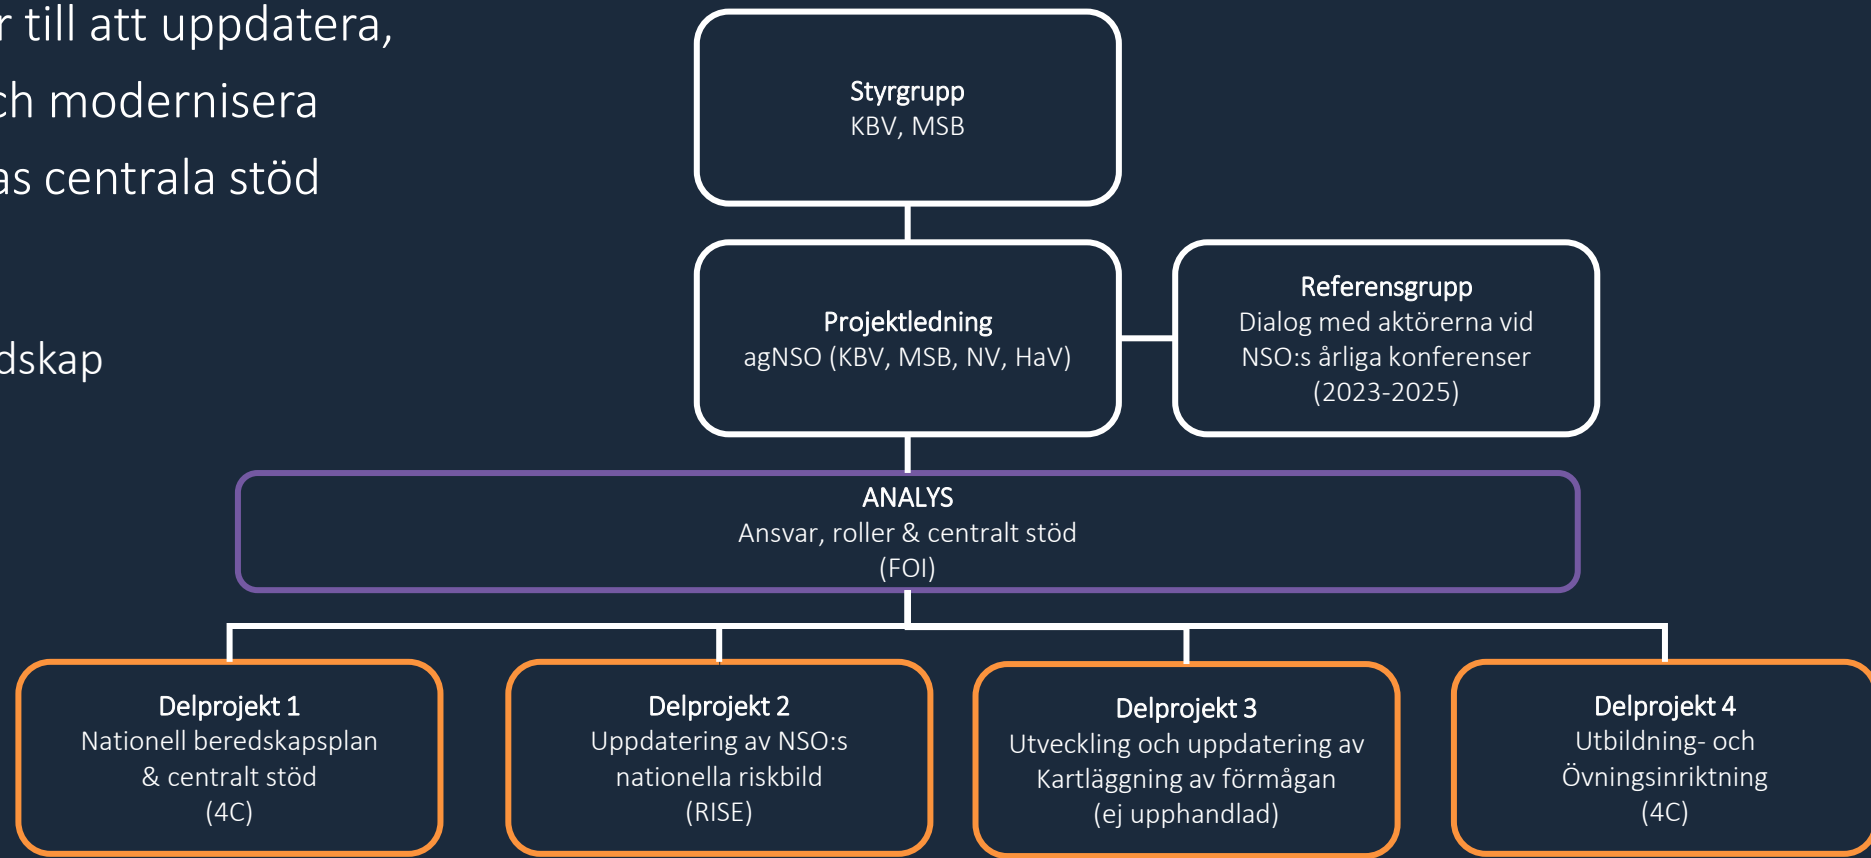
r till att uppdatera,
ch modernisera
as centrala stöd

dskap

Styrgrupp
KBV, MSB

Projektledning
agNSO (KBV, MSB, NV, HaV)

Referensgrupp
Dialog med aktörerna vid NSO:s årliga konferenser (2023-2025)

ANALYS
Ansvar, roller & centralt stöd
(FOI)

Delprojekt 1
Nationell beredskapsplan & centralt stöd
(4C)

Delprojekt 2
Uppdatering av NSO:s nationella riskbild
(RISE)

Delprojekt 3
Utveckling och uppdatering av Kartläggning av förmågan
(ej upphandlad)

Delprojekt 4
Utbildning- och Övningsinriktning
(4C)